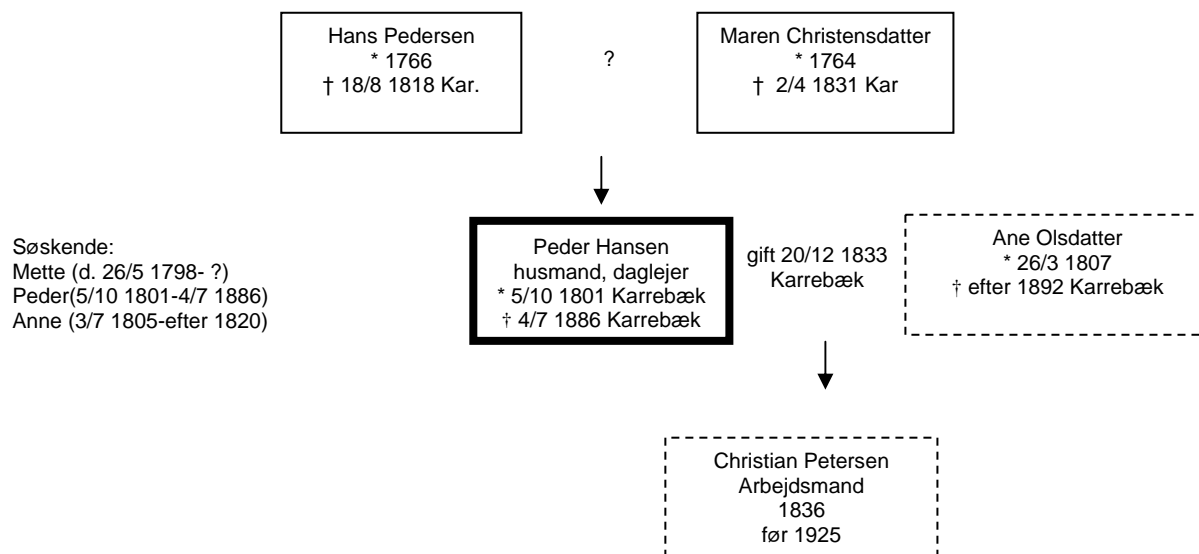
Hans Pedersen
* 1766
† 18/8 1818 Kar.

?

Maren Christensdatter
* 1764
† 2/4 1831 Kar

Søskende:
Mette (d. 26/5 1798- ?)
Peder(5/10 1801-4/7 1886)
Anne (3/7 1805-efter 1820)

Peder Hansen
husmand, daglejer
* 5/10 1801 Karrebæk
† 4/7 1886 Karrebæk

gift 20/12 1833
Karrebæk

Ane Olsdatter
* 26/3 1807
† efter 1892 Karrebæk

Christian Petersen
Arbejdsmand
1836
før 1925